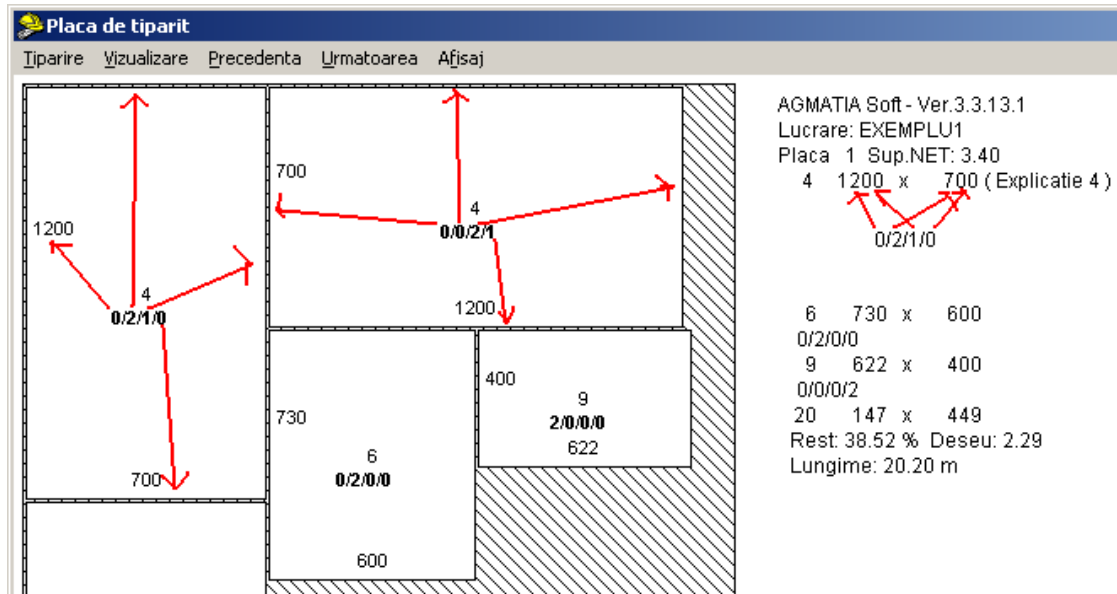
Placa de tiparit

Tiparire Vizualizare Precedenta Urmatoarea Afisaj

1200
4
0/2/1/0
700

700
4
0/0/2/1
1200

730
6
0/2/0/0
600

400
9
2/0/0/0
622

AGMATIA Soft - Ver.3.3.13.1
Lucrare: EXEMPLU1
Placa 1 Sup.NET: 3.40
4 1200 x 700 ( Explicatie 4 )
0/2/1/0

6 730 x 600
0/2/0/0
9 622 x 400
0/0/0/2
20 147 x 449
Rest: 38.52 % Deseu: 2.29
Lungime: 20.20 m